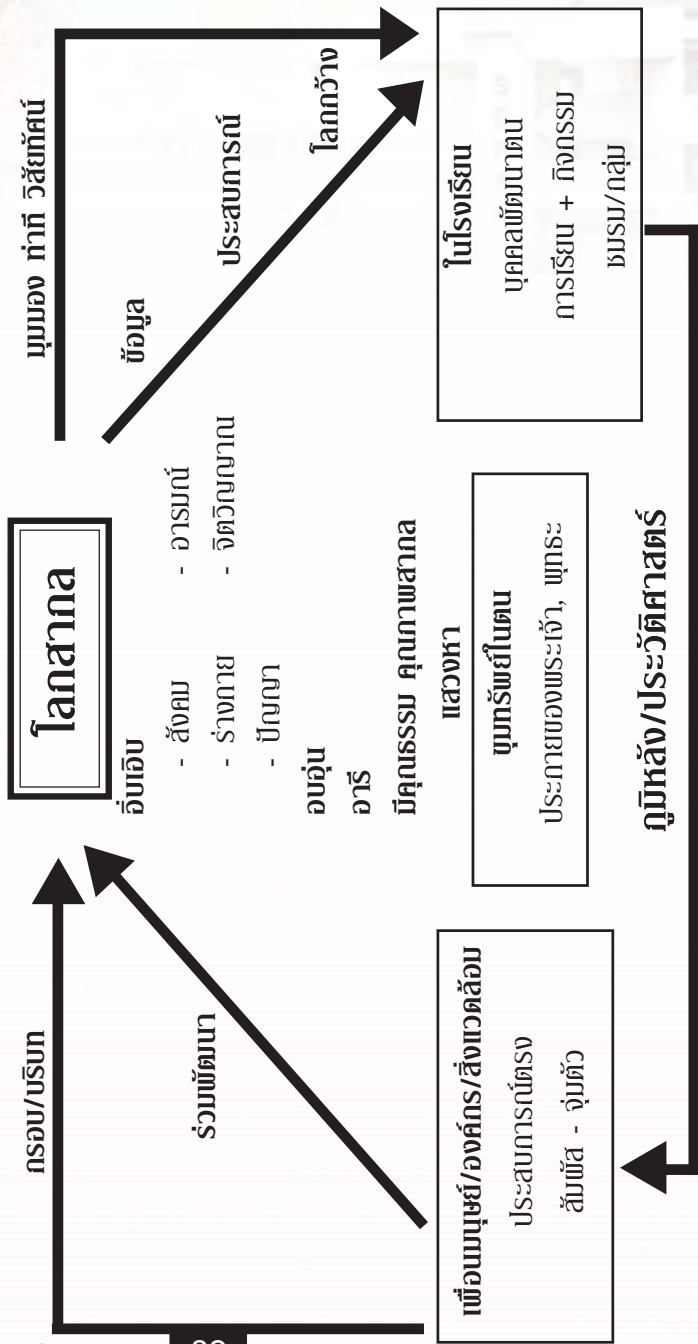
โลกสากล

อิ่มเอิบ
- สังคม - อารมณ์
- ร่างกาย - จิตวิญญาณ
- ปัญญา
อบอุ่น
อารี
มีคุณธรรม คุณภาพสากล

แสวงหา
ขุมทรัพย์ในตน
ประกายของพระเจ้า, พุทธะ

มุมมอง ท่าที วิสัยทัศน์

ข้อมูล

ประสบการณ์

โลกกว้าง

ในโรงเรียน
บุคคลพัฒนาตน
การเรียน + กิจกรรม
ชมรม/กลุ่ม

ภูมิหลัง/ประวัติศาสตร์

เพื่อนมนุษย์/องค์กร/สิ่งแวดล้อม
ประสบการณ์ตรง
สัมผัส - จับต้อง

ร่วมพัฒนา

กรอบ/บริบท

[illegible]